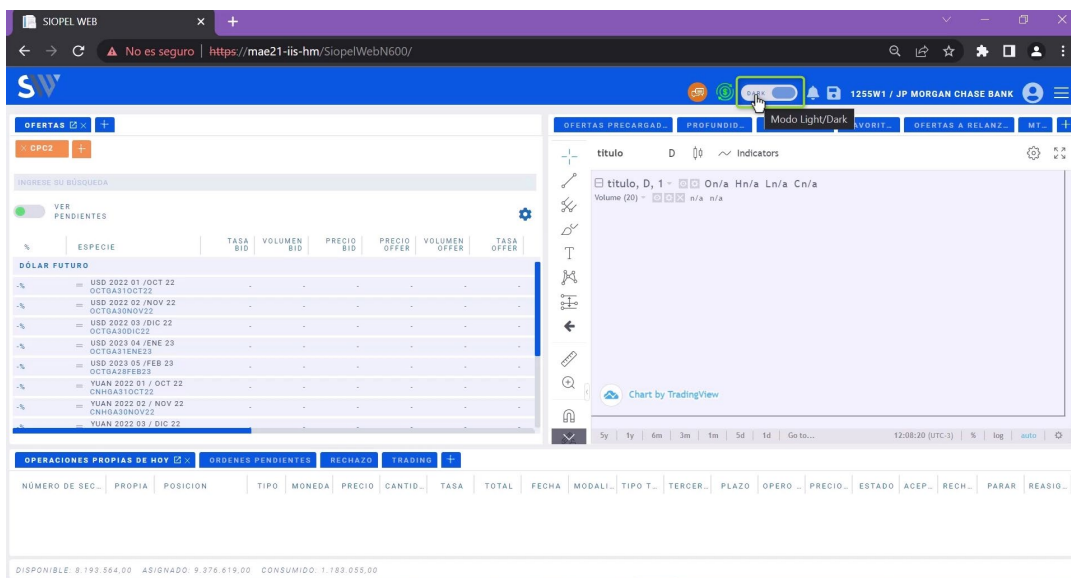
SIOPEL WEB

No es seguro | https://mae21-iis-hm/SiopelWebN600/

SW

DARK

Modo Light/Dark

1255W1 / JP MORGAN CHASE BANK

OFERTAS +

× CPC2 +

INGRESE SU BÚSQUEDA

VER PENDIENTES

| % | ESPECIE | TASA BID | VOLUMEN BID | PRECIO BID | PRECIO OFFER | VOLUMEN OFFER | TASA OFFER |
|---|---|---|---|---|---|---|---|
| DÓLAR FUTURO | | | | | | | |
| -% | USD 2022 01 /OCT 22 OCTGA31OCT22 | - | - | - | - | - | - |
| -% | USD 2022 02 /NOV 22 OCTGA30NOV22 | - | - | - | - | - | - |
| -% | USD 2022 03 /DIC 22 OCTGA30DIC22 | - | - | - | - | - | - |
| -% | USD 2023 04 /ENE 23 OCTGA31ENE23 | - | - | - | - | - | - |
| -% | USD 2023 05 /FEB 23 OCTGA28FEB23 | - | - | - | - | - | - |
| -% | YUAN 2022 01 / OCT 22 CNHGA31OCT22 | - | - | - | - | - | - |
| -% | YUAN 2022 02 / NOV 22 CNHGA30NOV22 | - | - | - | - | - | - |
| -% | YUAN 2022 03 / DIC 22 | | | | | | |

OFERTAS PRECARGAD... PROFUNDID... AVORIT... OFERTAS A RELANZ... MT... +

titulo D Indicators

titulo, D, 1 On/a Hn/a Ln/a Cn/a
Volume (20) n/a n/a

Chart by TradingView

5y | 1y | 6m | 3m | 1m | 5d | 1d | Go to... 12:08:20 (UTC-3) | % | log | auto

OPERACIONES PROPIAS DE HOY ORDENES PENDIENTES RECHAZO TRADING +

NÚMERO DE SEC... PROPIA POSICION TIPO MONEDA PRECIO CANTID... TASA TOTAL FECHA MODALI... TIPO T... TERCER... PLAZO OPERO ... PRECIO... ESTADO ACEP... RECH... PARAR REASIG...

DISPONIBLE: 8.193.564,00 ASIGNADO: 9.376.619,00 CONSUMIDO: 1.183.055,00